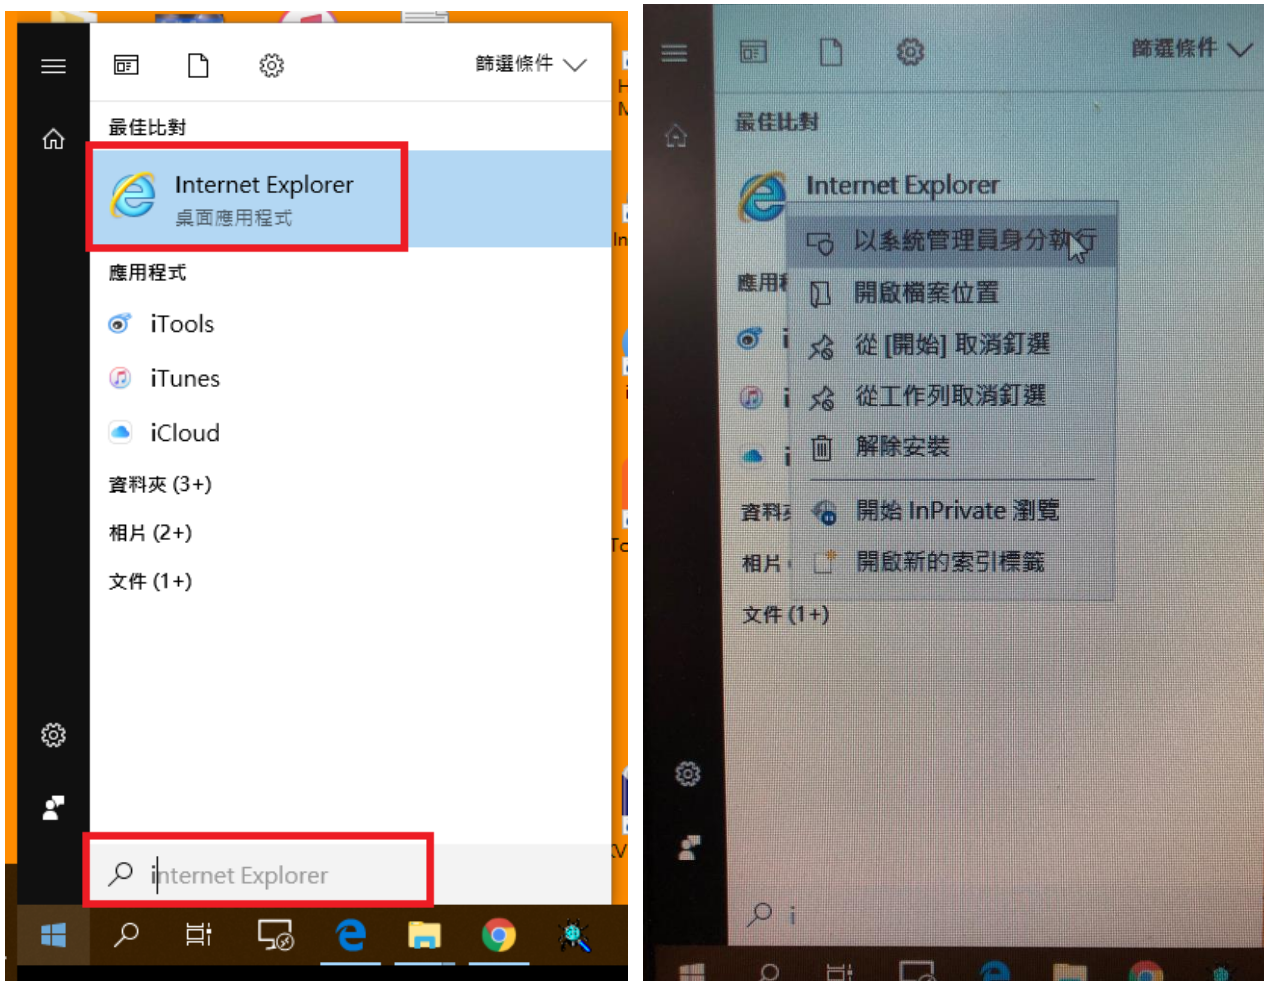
篩選條件

最佳比對

Internet Explorer
桌面應用程式

應用程式

iTools

iTunes

iCloud

資料夾 (3+)

相片 (2+)

文件 (1+)

internet Explorer

篩選條件

最佳比對

Internet Explorer

以系統管理員身分執行

開啟檔案位置

從 [開始] 取消釘選

從工作列取消釘選

解除安裝

開始 InPrivate 瀏覽

開啟新的索引標籤

應用程

資料

相片

文件 (1+)

i